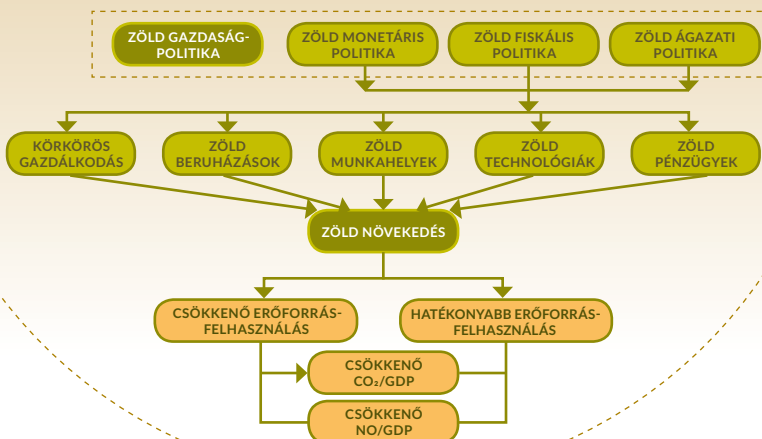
ZÖLD GAZDASÁGPOLITIKA

ZÖLD MONETÁRIS POLITIKA

ZÖLD FISKÁLIS POLITIKA

ZÖLD ÁGAZATI POLITIKA

KÖRKÖRÖS GAZDÁLKODÁS

ZÖLD BERUHÁZÁSOK

ZÖLD MUNKAHELYEK

ZÖLD TECHNOLÓGIÁK

ZÖLD PÉNZÜGYEK

ZÖLD NÖVEKEDÉS

CSÖKKENŐ ERŐFORRÁSFELHASZNÁLÁS

HATÉKONYABB ERŐFORRÁSFELHASZNÁLÁS

CSÖKKENŐ $CO_2$/GDP

CSÖKKENŐ NO/GDP